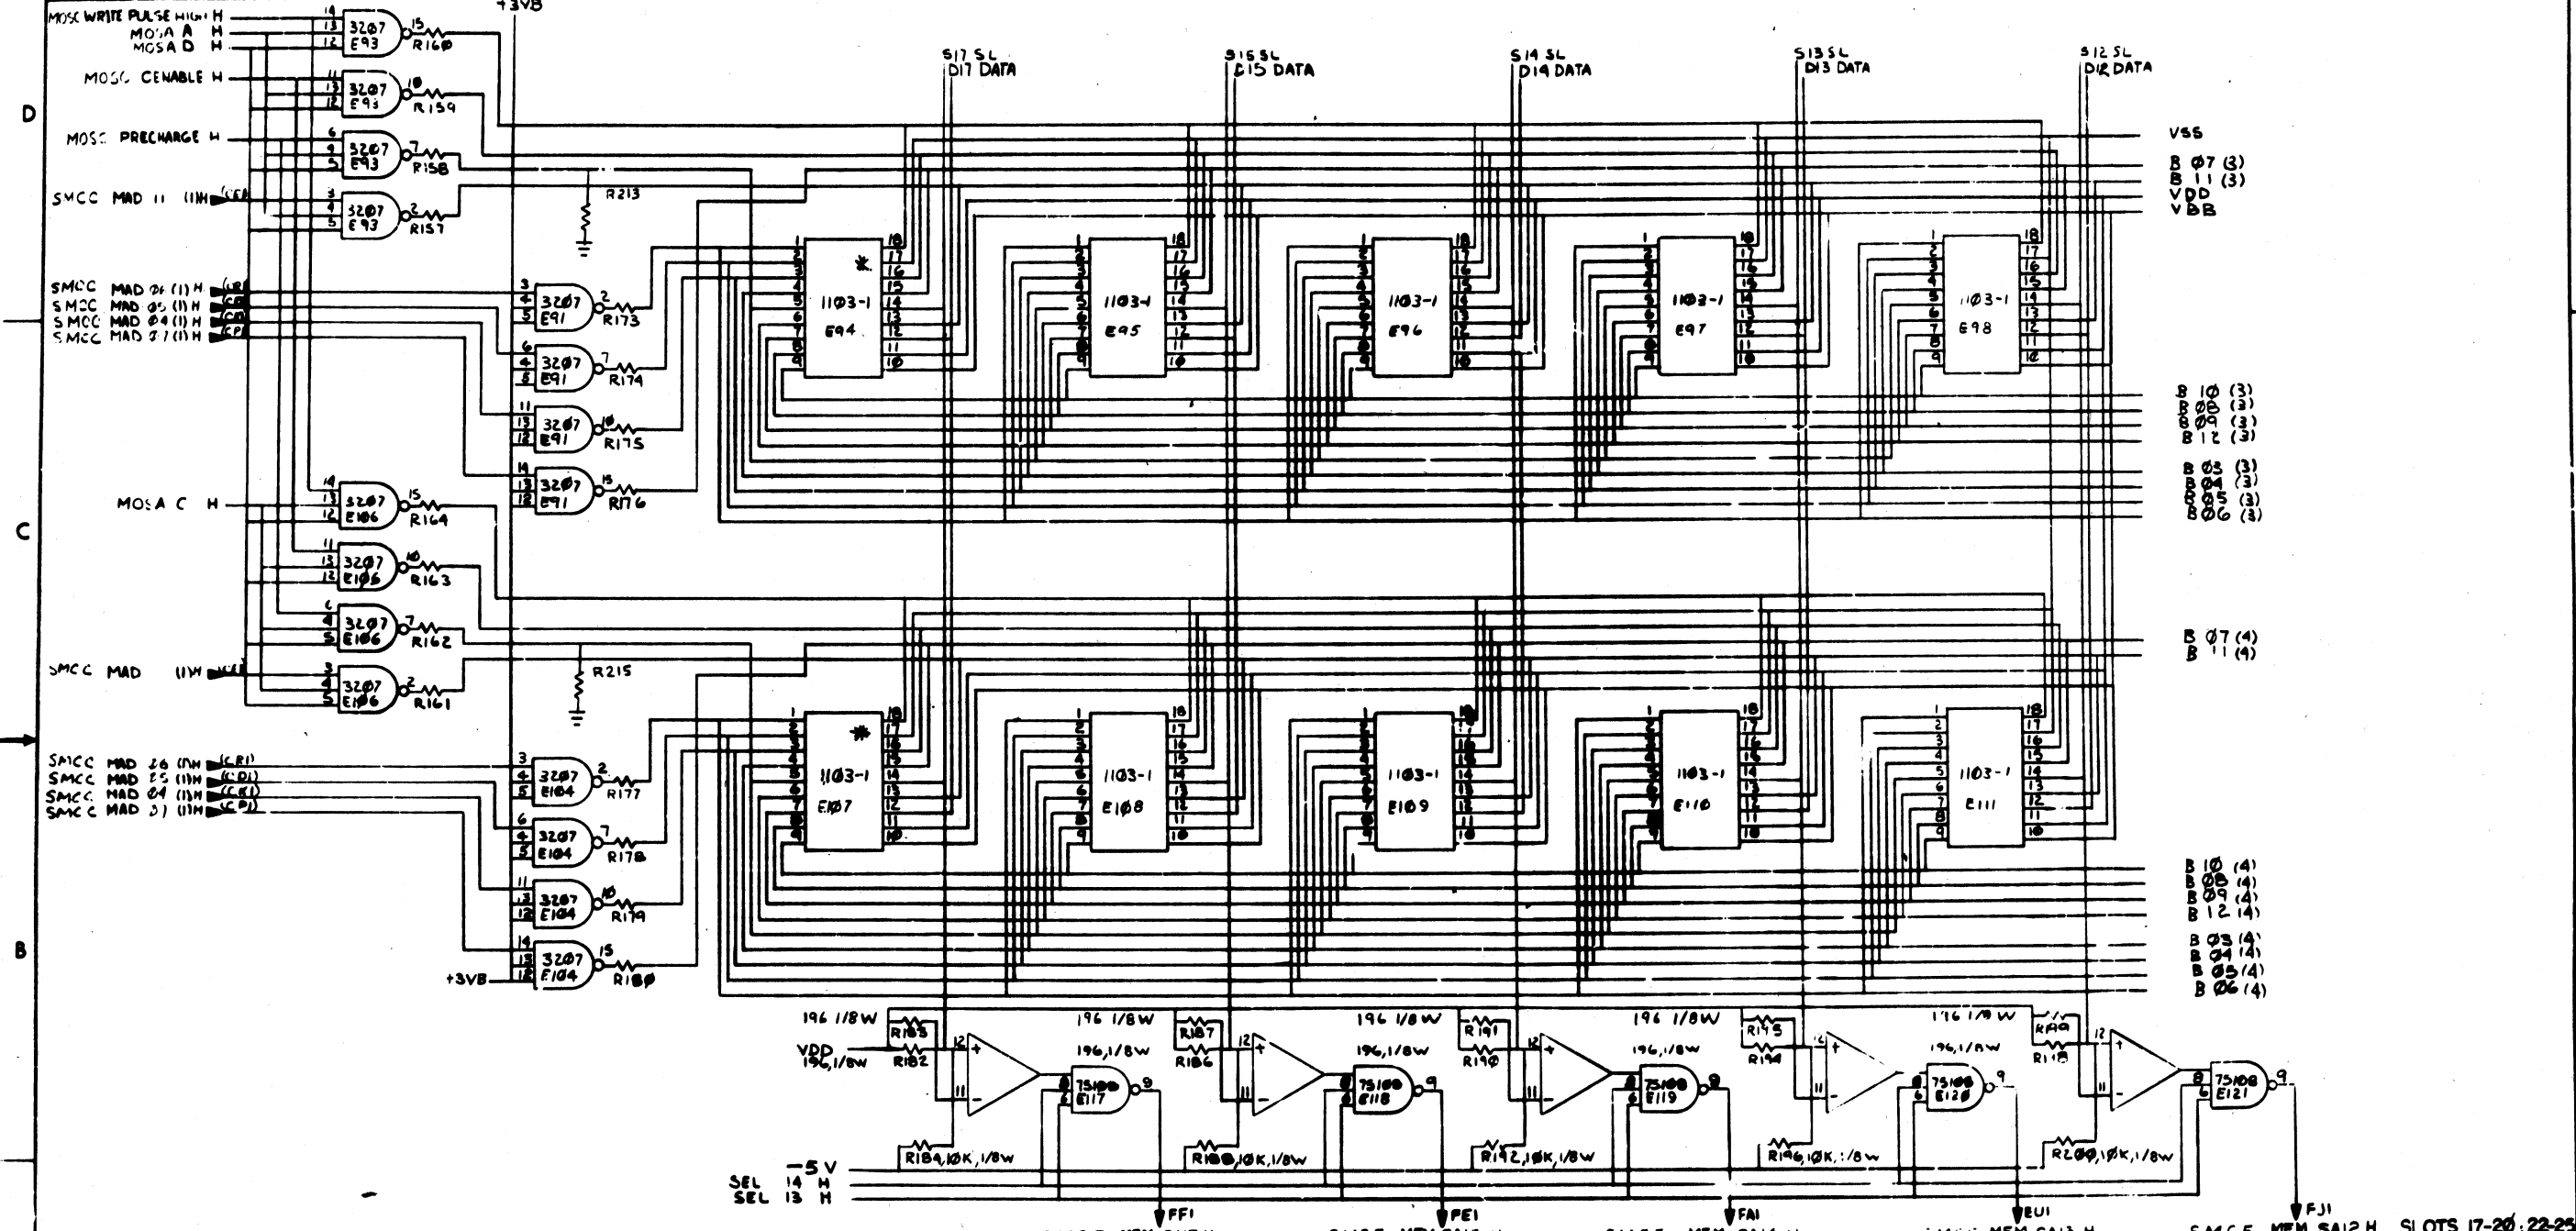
MOSC WRITE PULSE HIGH H
MOSA A H
MOSA D H
+3VB
14
13
12
3207
E93
15
R160
MOSC CENABLE H
11
13
12
3207
E93
10
R159
MOSC PRECHARGE H
6
4
5
3207
E93
7
R158
SMCC MAD 11 (1)H
3
4
5
3207
E93
2
R157
R213
D
S17 SL
D17 DATA
S15 SL
D15 DATA
S14 SL
D14 DATA
S13 SL
D13 DATA
S12 SL
D12 DATA
VSS
B 07 (3)
B 11 (3)
VDD
VBB
SMCC MAD 06 (1) H
SMCC MAD 05 (1) H
SMCC MAD 04 (1) H
SMCC MAD 07 (1) H
3207
E91
R173
3207
E91
R174
3207
E91
R175
3207
E91
R176
1103-1
E94
1103-1
E95
1103-1
E96
1103-1
E97
1103-1
E98
B 10 (3)
B 08 (3)
B 09 (3)
B 12 (3)
B 03 (3)
B 04 (3)
B 05 (3)
B 06 (3)
C
MOSA C H
3207
E106
R164
3207
E106
R163
3207
E106
R162
SMCC MAD (1)H
3207
E106
R161
R215
B 07 (4)
B 11 (4)
SMCC MAD 06 (1)H
SMCC MAD 05 (1)H
SMCC MAD 04 (1)H
SMCC MAD 07 (1)H
3207
E104
R177
3207
E104
R178
3207
E104
R179
+3VB
3207
E104
R180
1103-1
E107
1103-1
E108
1103-1
E109
1103-1
E110
1103-1
E111
B 10 (4)
B 08 (4)
B 09 (4)
B 12 (4)
B 03 (4)
B 04 (4)
B 05 (4)
B 06 (4)
B
196 1/8W
R183
R182
VDD
196,1/8W
196 1/8W
196,1/8W
R187
R186
75100
E117
196 1/8W
196,1/8W
R191
R190
75100
E118
196 1/8W
196,1/8W
R195
R194
75100
E119
196 1/8W
196,1/8W
R199
R198
75100
E120
75100
E121
R184,10K,1/8W
R188,10K,1/8W
R192,10K,1/8W
R196,10K,1/8W
R200,10K,1/8W
-5 V
SEL 14 H
SEL 13 H
FF1
FE1
FA1
EU1
FJ1
MEM SA12 H
SLOTS 17-20, 22-2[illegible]